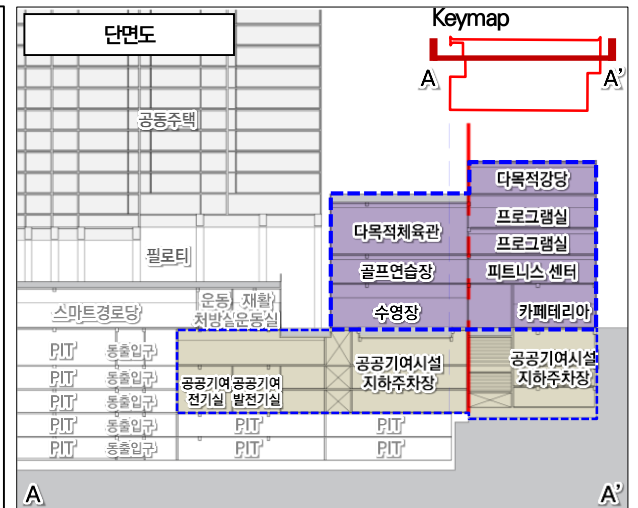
단면도

Keymap

A

A'

공동주택

필로티

스마트경로당

운동 재활 처방실운동실

PIT 통출입구

PIT 통출입구

PIT 통출입구

PIT 통출입구

PIT 통출입구

공공기여 전기실

공공기여 발전기실

PIT

PIT

다목적강당

다목적체육관

프로그램실

프로그램실

골프연습장

피트니스 센터

수영장

카페테리아

공공기여시설 지하주차장

공공기여시설 지하주차장

A

A'